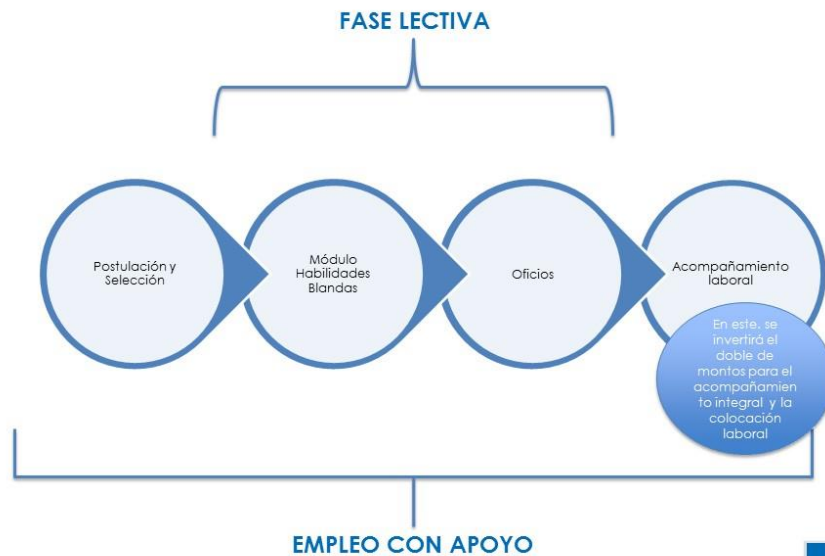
FASE LECTIVA

Postulación y Selección

Módulo Habilidades Blandas

Oficios

Acompañamiento laboral

En este, se invertirá el doble de montos para el acompañamiento integral y la colocación laboral

EMPLEO CON APOYO